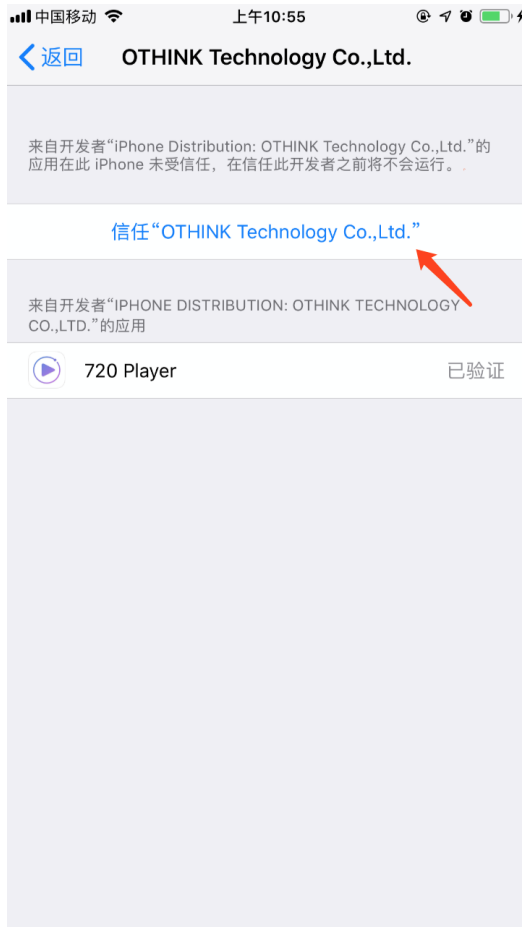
中国移动 上午10:55

返回 OTHINK Technology Co.,Ltd.

来自开发者“iPhone Distribution: OTHINK Technology Co.,Ltd.”的应用在此 iPhone 未受信任，在信任此开发者之前将不会运行。

信任“OTHINK Technology Co.,Ltd.”

来自开发者“IPHONE DISTRIBUTION: OTHINK TECHNOLOGY CO.,LTD.”的应用

720 Player 已验证